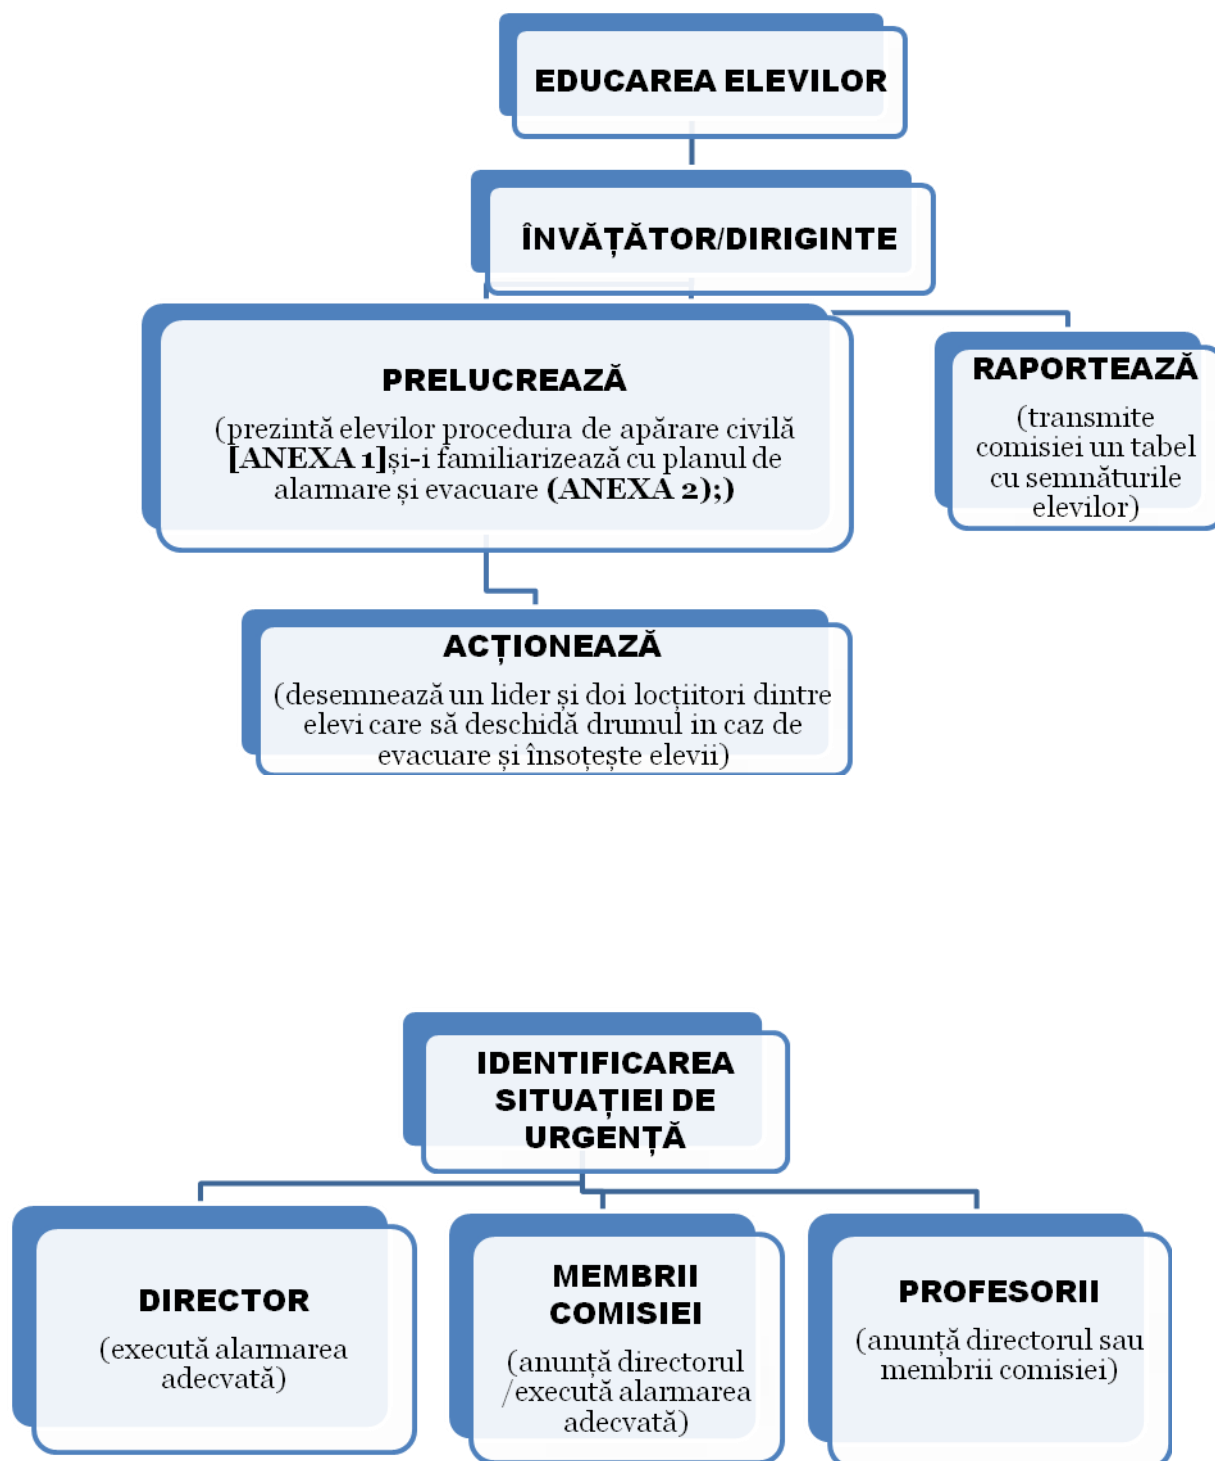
EDUCAREA ELEVILOR

ÎNVĂȚĂTOR/DIRIGINTE

PRELUCREAZĂ
(prezintă elevilor procedura de apărare civilă [ANEXA 1]și-i familiarizează cu planul de alarmare și evacuare (ANEXA 2);)

RAPORTEAZĂ
(transmite comisiei un tabel cu semnăturile elevilor)

ACȚIONEAZĂ
(desemnează un lider și doi locțiitori dintre elevi care să deschidă drumul in caz de evacuare și însoțește elevii)

IDENTIFICAREA SITUAȚIEI DE URGENȚĂ

DIRECTOR
(execută alarmarea adecvată)

MEMBRII COMISIEI
(anunță directorul /execută alarmarea adecvată)

PROFESORII
(anunță directorul sau membrii comisiei)